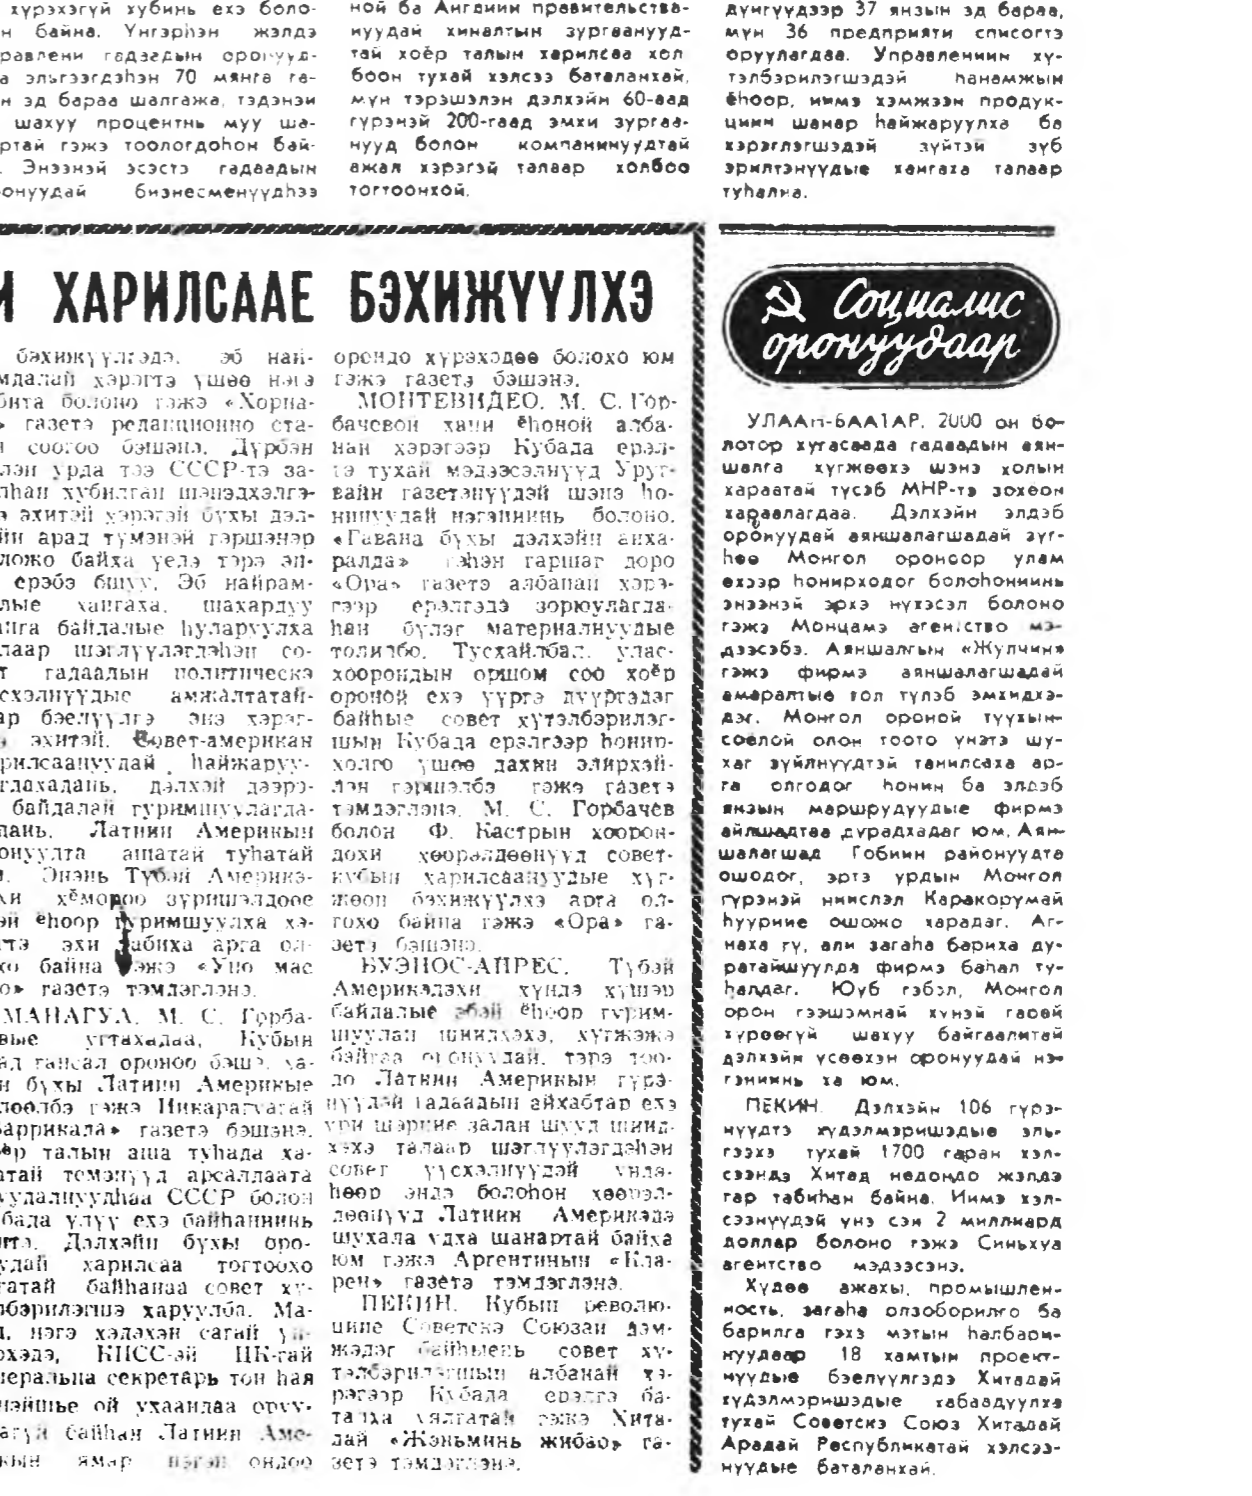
хүрэхэгүй хубинь ехэ болон байна. Унгэрһэн жэлдэ правлени гадаадын оронуудта эльгээгдэһэн 70 мянга гаран эд бараа шалгажа, тэдэнэй шахуу процентнь муу шартай гэжэ тоолоргдоһон байна. Энээнэй эсэстэ гадаадын оронуудай бизнесменүүдһээ

ной ба Англиин правительствэнүүдэй хинаалтын зургаануудтай хоёр талын харилсаа хол боон тухай хэлсээ баталанхай, мүн тэрэшэлэн дэлхэйн 60-аад гүрэнэй 200-гаад эмхи зургаанууд болон компанинуудтай ажал хэрэгэй талаар холбоо тогтоонхой.

дунгуудаар 37 янзын эд бараа, мүн 36 предприяти списогтэ оруулагдаа. Управлениин хүтэлбэрилэгшэдэй һанамжын ёһоор, имэ хэмжээн продукциин шанар һайжаруулха ба хэрэглэгшэдэй зүйтэй зүб эрилтэнүүдые хангаха талаар туһална.

И ХАРИЛСААЕ БЭХИЖҮҮЛХЭ

бэхижүүлхэдэ эб найрамдалай хэрэгтэ үшөө нэгэ хубита болоно гэжэ «Хорна» газетэ редакционно статья соогоо бэшэнэ. Дүрбэн жэлэн урда тээ СССР-тэ заһалһан хубилган шэнэдхэлгэ ехэ ахитай хэрэгэй бухы дэлхэйн арад түмэнэй гаршанар болоно байха уелэ тэрэ эн... ерэбэ бшуу. Эб найрамдалые хангаха, шахардуу ... байдалые һуларуулха талаар шэглүүлэгдэһэн со... гадаадын политическа ... сэхэлнүүдые амжалтатай... ар бэелүүлгэ энэ хэрэгэй ... эхитэй. Совет-американ ... рилсаануудай һайжаруу... глахадань, дэлхэй дээрэ ... байдалай гуримшуулагда... дань. Латиин Америкын ... онуудта ашатай туһатай ... Энэнь Түбэй Америкэ... хи хёморөо зуришалдоое ... эй ёһоор гуримшуулха хэ... тэ эхи табиха арга ол... ко байна гэжэ «Уно мас ...» газетэ тэмдэглэнэ.

МАНАГУА. М. С. Горба... вые угтахадаа, Кубын ... ад гансал ороной бэшэ, ха... н бухы Латиин Америкые ... олбэ гэжэ Никарагуагай ...баррикала» газетэ бэшэнэ. ...ёр талын аша туһада ха... тай темэнүүд арсаллаата ... удалнуудһаа СССР болон ... бада үлүү ехэ байһаниинь ...тэ. Дэлхэйн бухы оро... удай харилсаа тогтоохо ... тай байһанаа совет ху... лбэрилэгшэ харуулба. Ма... нэгэ хэдахэн сагай ... хэдэ, КПСС-эй ЦК-гай ...ерально секретарь тон һаа ...ншье ой ухаандаа оруу... агүй байһан Латиин Аме... кын ямар нэгэн ондоо

орондо хүрэхэдөө болохо юм гэжэ газетэ бэшэнэ.

МОНТЕВИДЕО. М. С. Горбачевой хани ёһоной албанай хэрэгээр Кубада ерэлтэ тухай мэдээсэлнүүд Уругвайн газетэнүүдэй шэнэ һониидай нэгэниинь болоно. «Гавана бухы дэлхэйн анхаралда» гэһэн гаршаг доро «Ора» газетэ албанай хэрэгээр ерэлтэдэ зорюулагдаһан бүлэг материалнуудые толилбо. Тусхайлбал, улас хоорондын оршом соо хоёр ороной ехэ үүргэ дүүргэдэг байһые совет хүтэлбэрилэгшын Кубада ерэлгээр һониихоло үшөө дахин элирхэйлэн гаршалба гэжэ газетэ тэмдэглэнэ. М. С. Горбачев болон Ф. Кастрын хоорондохи хөөрэлдөөнүүд советкубын харилсаануудые хүгжөөн бэхижүүлхэ арга олгохо байна гэжэ «Ора» газетэ бэшэнэ.

БУЭНОС-АЙРЕС. Түбэй Америкадахи хүндэ хүшэр байдалые эбэй ёһоор гуримшуулан шиидхэхэ, хүгжэжэ байгаа оронуудай, тэрэ тоодо Латиин Америкын гүрэнүүдэй гадаадын айхабтар ехэ үри шэриие зэлан шууд шиидхэхэ талаар шэглүүлэгдэһэн совет үүсхэлнүүдэй ундэһөөр энэ болоһон хөөрэлдөөнүүд Латиин Америкада шухала удха шанартай байха юм гэжэ Аргентинын «Кларен» газетэ тэмдэглэнэ.

ПЕКИН. Кубын революциине Советскэ Союзай дэмжэдэг байһыень совет хүтэлбэрилэгшын албанай хэрэгээр Кубада ерэлгэ батадха удхатай гэжэ Хитадай «Жэньминь жибао» газетэ тэмдэглэнэ.

Социалис оронуудаар

УЛААН-БААТАР. 2000 он болотор хугасаада гадаадын аяншалга хүгжөөхэ шэнэ холын хараатай түсэб МНР-тэ зохеон хараалагдаа. Дэлхэйн элдэб оронуудай аяншалагшадай зүгһөө Монгол ороноор улам ехээр һонирходог болоһониинь энээнэй эрхэ нүхэсэл болоно гэжэ Монцамэ агентство мэдээсэбэ. Аяншалгын «Жулчин» гэжэ фирмэ аяншалагшадай амаралтые тон түлэб эмхидхэдэг. Монгол ороной түүхын соёлой олон тоото үнэтэ шухаг зүйлнүүдтэй танилсаха арга олгодог һонин ба элдэб янзын маршрудуудые фирмэ айлшадтаа дурадхадаг юм. Аяншалагшад Гобиин районуудта ошодог, эртэ урдын Монгол гүрэнэй нийслэл Каракорумай һууриие ошожо харадаг. Агнаха гү, али загаһа бариха дуратайшуулда фирмэ баһал туһалдаг. Юуб гэбэл, Монгол орон гэршэмнай хүнэй гаршгүй хүреегүй шахуу байгаалитай дэлхэйн үсөөхэн оронуудай нэгэниинь ха юм.

ПЕКИН. Дэлхэйн 106 гүрэнүүдтэ хүдэлмэришэдые эльгээхэ тухай 1700 гаран хэлсээндэ Хитад недондо жэлдэ гар табиһан байна. Имэ хэлсээнүүдэй үнэ сэн 2 миллиард доллар болоно гэжэ Синьхуа агентство мэдээсэнэ.

Хүдөө ажахы, промышленность, загаһа олзоборилго ба барилга гэхэ мэтын һалбаринуудаар 18 хамтын проектнүүдые бэелүүлгэдэ Хитадай хүдэлмэришэдые хабаадуулха тухай Советскэ Союз Хитадай Арадай Республикатай хэлсээнүүдые баталанхай.